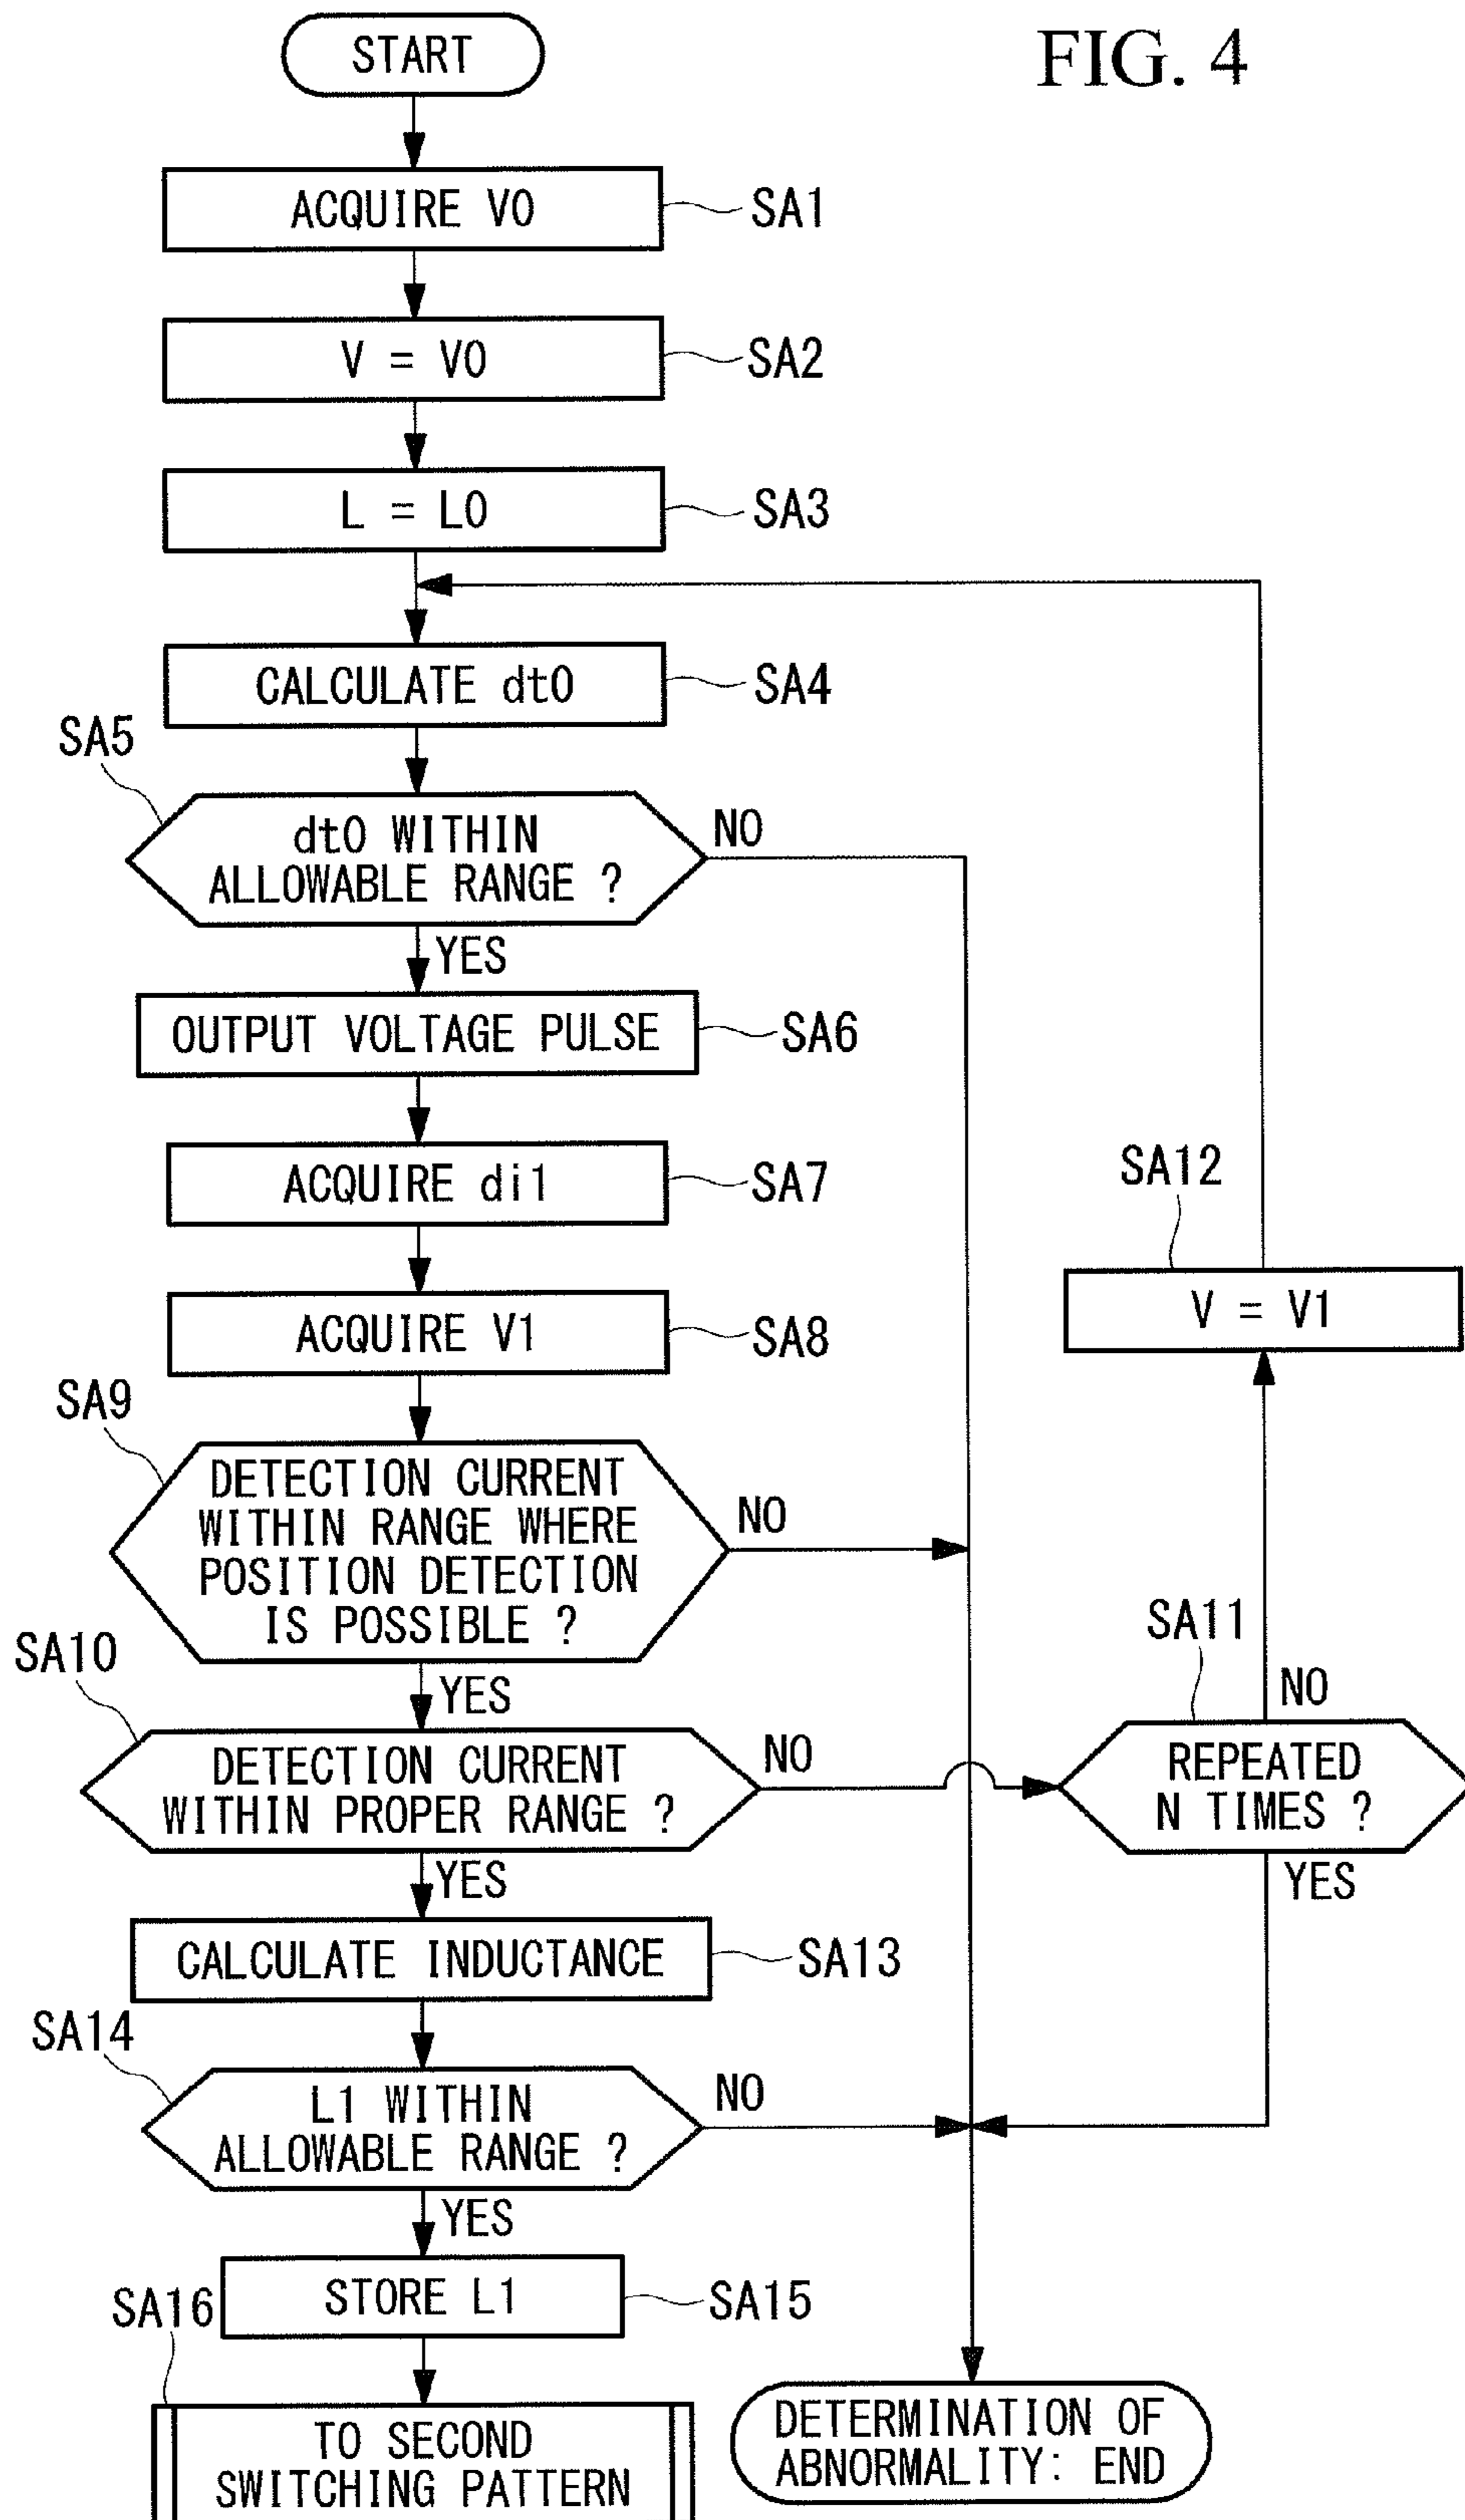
FIG. 4

START

ACQUIRE V0 SA1

V = V0 SA2

L = L0 SA3

CALCULATE dt0 SA4

SA5

dt0 WITHIN ALLOWABLE RANGE ?

NO

YES

OUTPUT VOLTAGE PULSE SA6

ACQUIRE di1 SA7

ACQUIRE V1 SA8

SA12

V = V1

SA9

DETECTION CURRENT WITHIN RANGE WHERE POSITION DETECTION IS POSSIBLE ?

NO

SA11

NO

SA10

YES

DETECTION CURRENT WITHIN PROPER RANGE ?

NO

REPEATED N TIMES ?

YES

YES

CALCULATE INDUCTANCE SA13

SA14

L1 WITHIN ALLOWABLE RANGE ?

NO

YES

STORE L1 SA15

SA16

TO SECOND SWITCHING PATTERN

DETERMINATION OF ABNORMALITY: END